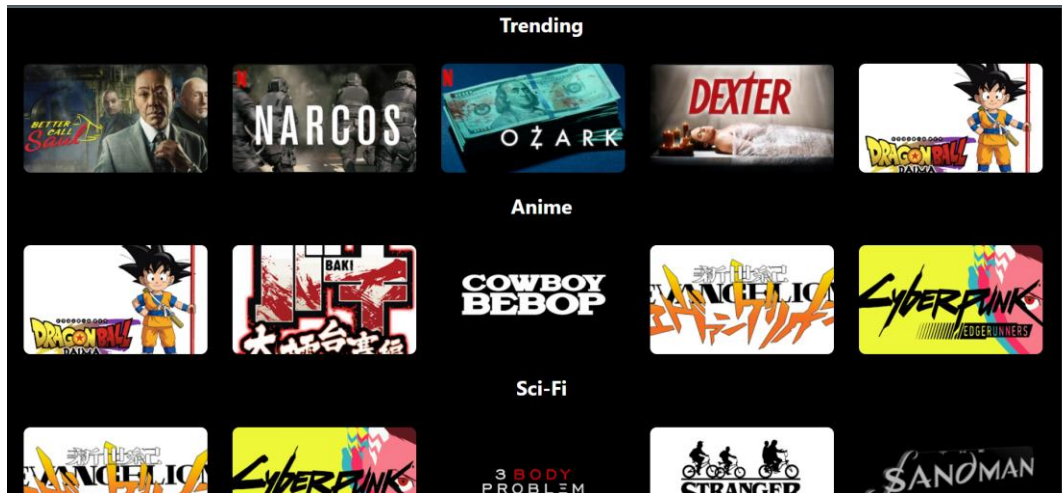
Trending

BETTER CALL Saul

N NARCOS

N OZARK

DEXTER

DRAGON BALL DAIMA

Anime

DRAGON BALL DAIMA

BAKI!

COWBOY BEBOP

新世紀 EVANGELION エヴァンゲリオン

Cyberpunk EDGERUNNERS

Sci-Fi

新世紀 EVANGELION

Cyberpunk

3 BODY PROBLEM

STRANGER

SANDMAN